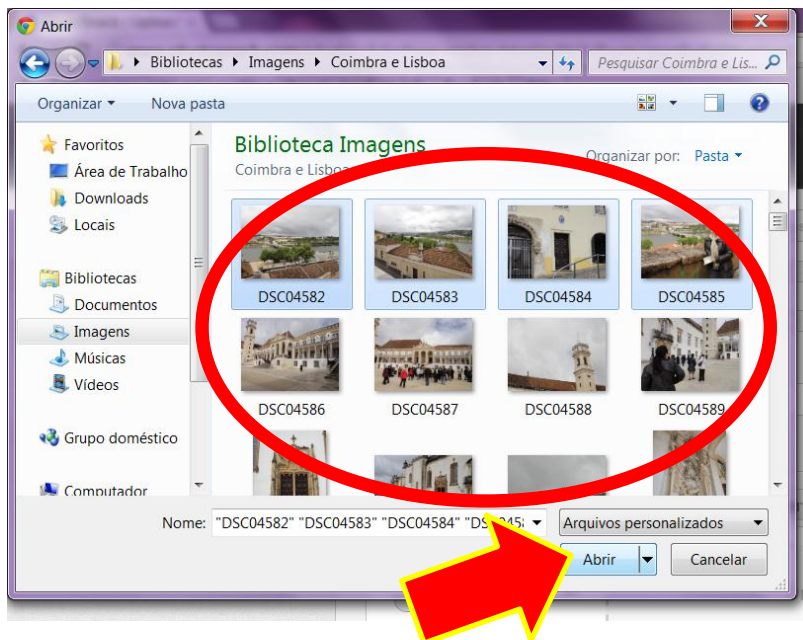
Abrir

Bibliotecas ▸ Imagens ▸ Coimbra e Lisboa

Pesquisar Coimbra e Lis...

Organizar ▾ Nova pasta

Favoritos
Área de Trabalho
Downloads
Locais

Bibliotecas
Documentos
Imagens
Músicas
Vídeos

Grupo doméstico

Computador

Biblioteca Imagens
Coimbra e Lisboa

Organizar por: Pasta ▾

DSC04582
DSC04583
DSC04584
DSC04585
DSC04586
DSC04587
DSC04588
DSC04589

Nome: "DSC04582" "DSC04583" "DSC04584" "DSC045

Arquivos personalizados

Abrir
Cancelar